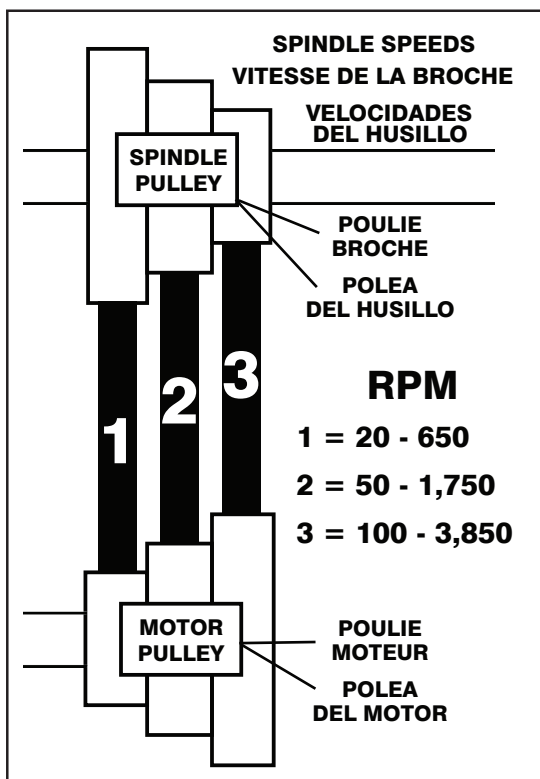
SPINDLE SPEEDS
VITESSE DE LA BROCHE
VELOCIDADES DEL HUSILLO

SPINDLE PULLEY

POULIE BROCHE

POLEA DEL HUSILLO

1

2

3

RPM
1 = 20 - 650
2 = 50 - 1,750
3 = 100 - 3,850

MOTOR PULLEY

POULIE MOTEUR

POLEA DEL MOTOR